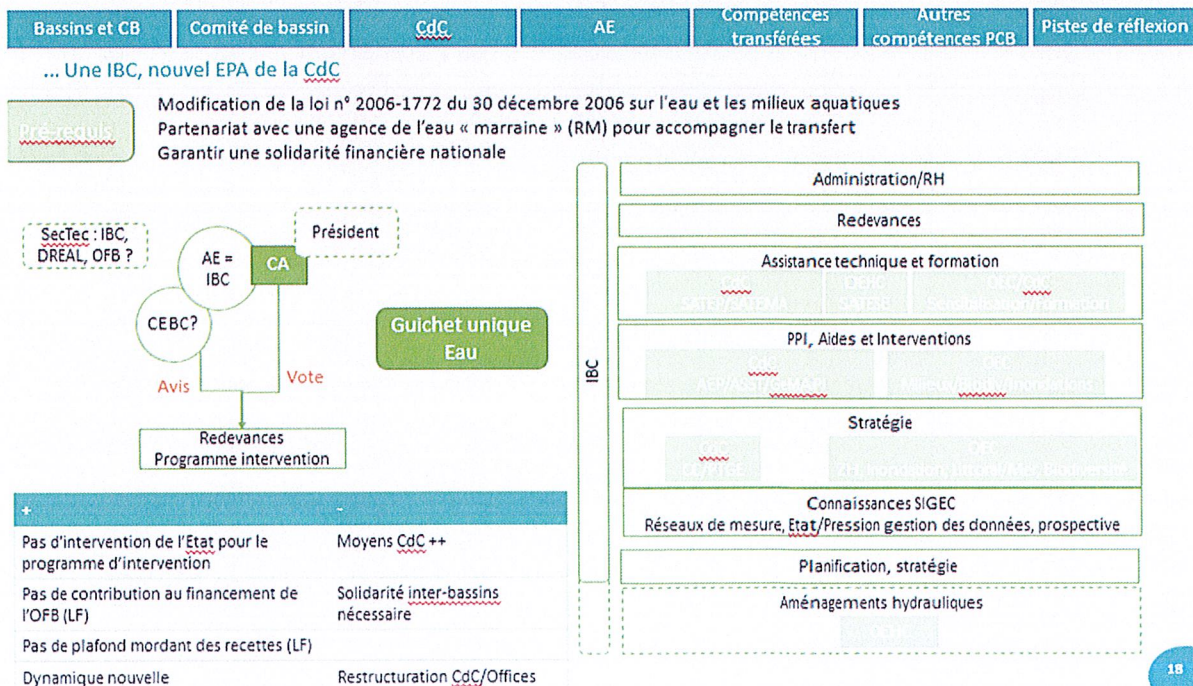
Bassins et CB | Comité de bassin | CdC | AE | Compétences transférées | Autres compétences PCB | Pistes de réflexion

... Une IBC, nouvel EPA de la CdC

Pré-requis

Modification de la loi n° 2006-1772 du 30 décembre 2006 sur l'eau et les milieux aquatiques
Partenariat avec une agence de l'eau « marraine » (RM) pour accompagner le transfert
Garantir une solidarité financière nationale

SecTec : IBC, DREAL, OFB ?

Président

AE = IBC

CA

CEBC?

Avis

Vote

Redevances
Programme intervention

Guichet unique Eau

IBC

Administration/RH

Redevances

Assistance technique et formation

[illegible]

PPI, Aides et Interventions

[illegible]

Stratégie

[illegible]

Connaissances SIGEC
Réseaux de mesure, Etat/Pression gestion des données, prospective

Planification, stratégie

Aménagements hydrauliques

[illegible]

| + | - |
|---|---|
| Pas d'intervention de l'Etat pour le programme d'intervention | Moyens CdC ++ |
| Pas de contribution au financement de l'OFB (LF) | Solidarité inter-bassins nécessaire |
| Pas de plafond mordant des recettes (LF) | |
| Dynamique nouvelle | Restructuration CdC/Offices |

18